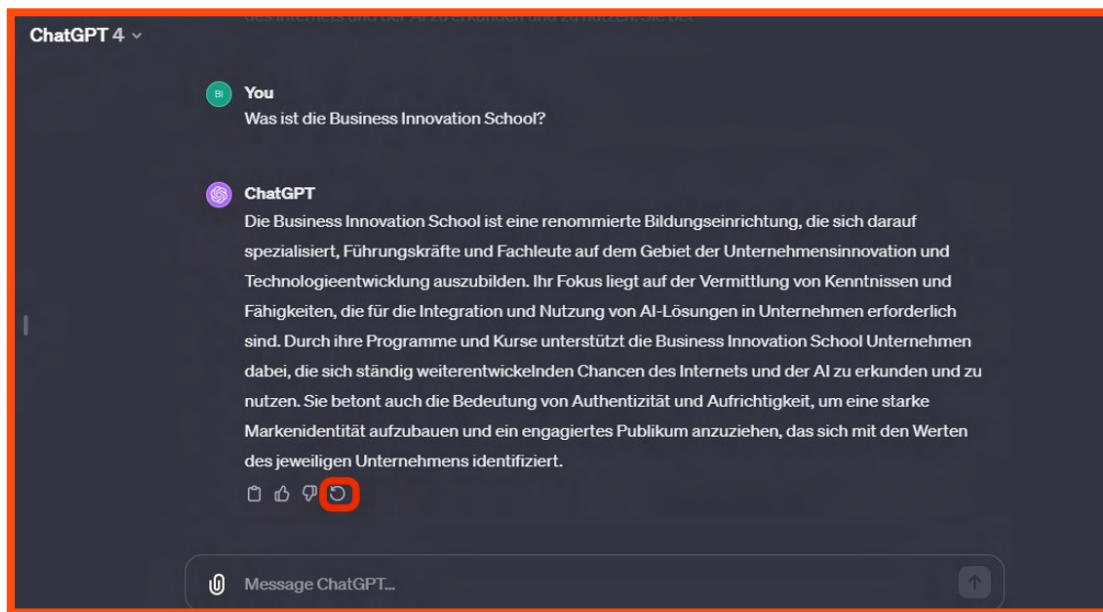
ChatGPT 4

BI You
Was ist die Business Innovation School?

ChatGPT
Die Business Innovation School ist eine renommierte Bildungseinrichtung, die sich darauf spezialisiert, Führungskräfte und Fachleute auf dem Gebiet der Unternehmensinnovation und Technologieentwicklung auszubilden. Ihr Fokus liegt auf der Vermittlung von Kenntnissen und Fähigkeiten, die für die Integration und Nutzung von AI-Lösungen in Unternehmen erforderlich sind. Durch ihre Programme und Kurse unterstützt die Business Innovation School Unternehmen dabei, die sich ständig weiterentwickelnden Chancen des Internets und der AI zu erkunden und zu nutzen. Sie betont auch die Bedeutung von Authentizität und Aufrichtigkeit, um eine starke Markenidentität aufzubauen und ein engagiertes Publikum anzuziehen, das sich mit den Werten des jeweiligen Unternehmens identifiziert.

Message ChatGPT...